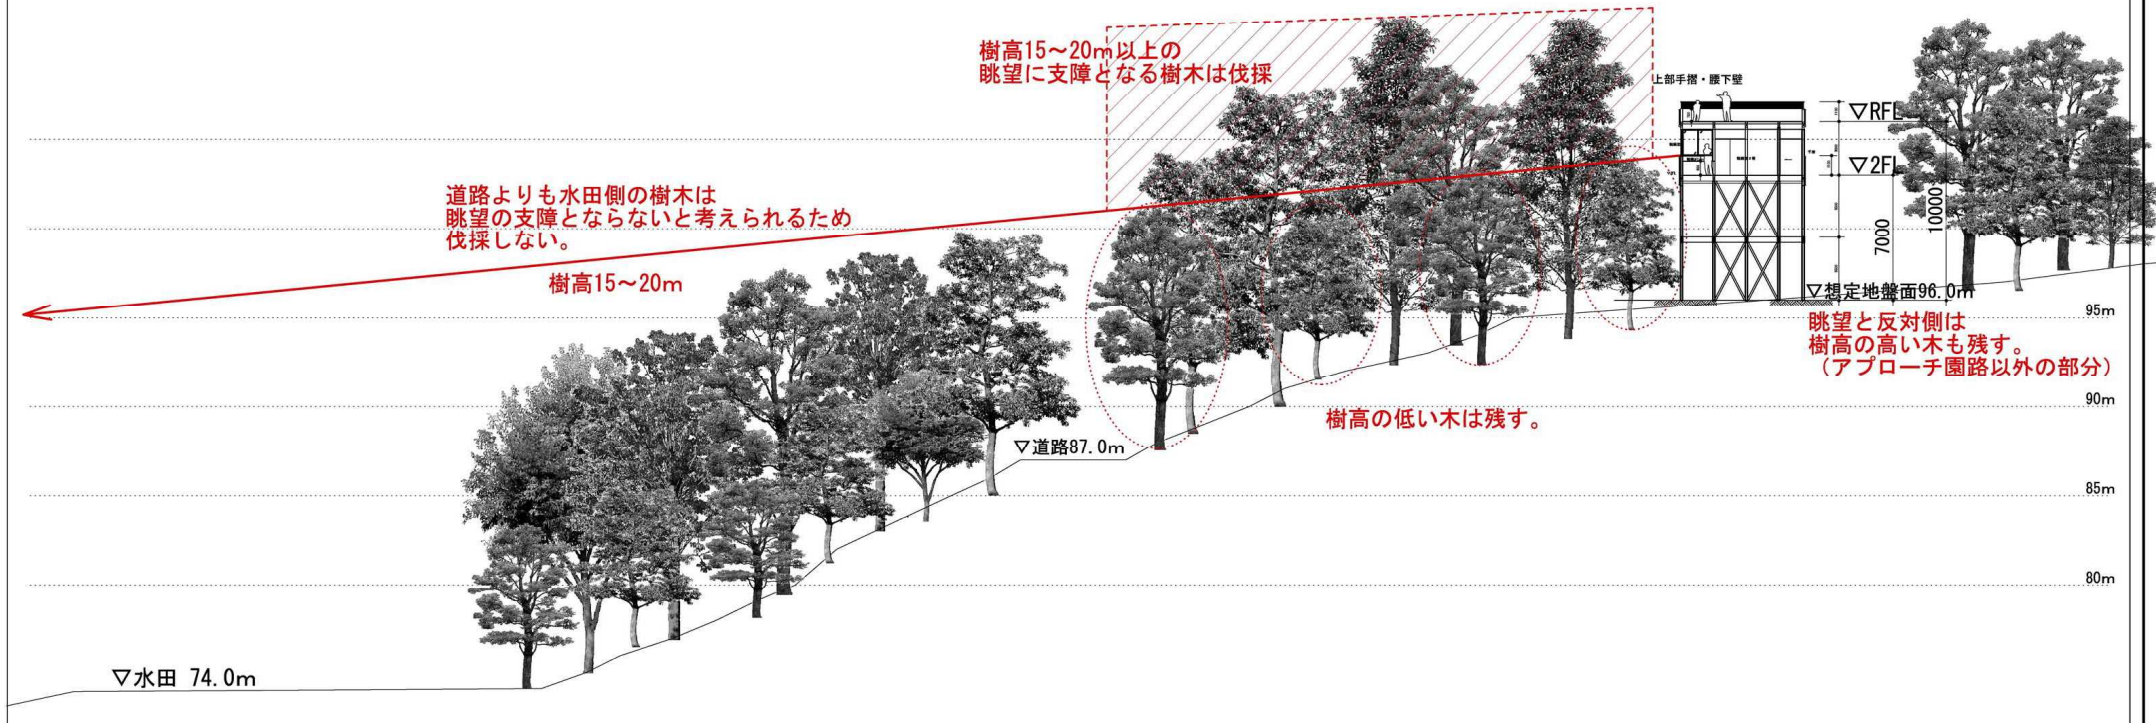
樹高15～20m以上の
眺望に支障となる樹木は伐採

上部手摺・腰下壁

▽RFL

▽2FL

10000

7000

道路よりも水田側の樹木は
眺望の支障とならないと考えられるため
伐採しない。

樹高15～20m

▽想定地盤面96.0m

95m

眺望と反対側は
樹高の高い木も残す。
（アプローチ園路以外の部分）

90m

樹高の低い木は残す。

▽道路87.0m

85m

80m

▽水田 74.0m